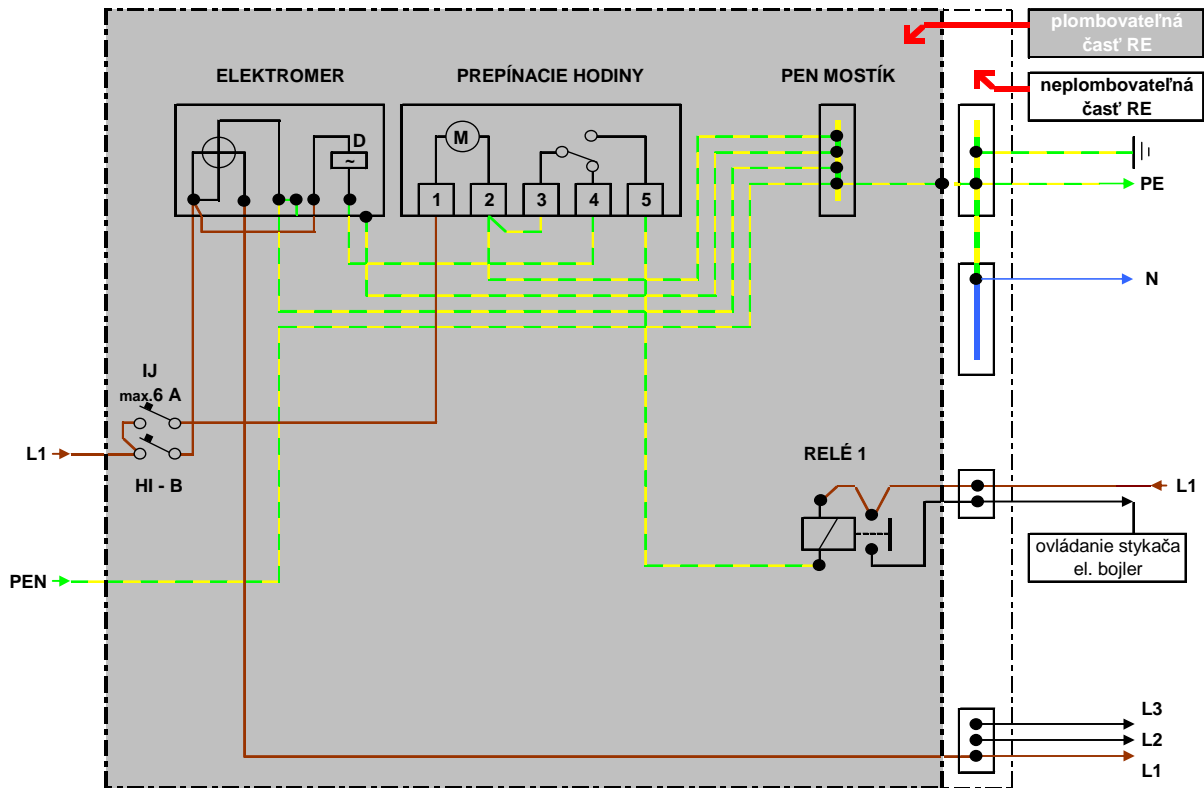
plombovateľná časť RE

neplombovateľná časť RE

ELEKTROMER

PREPÍNACIE HODINY

PEN MOSTÍK

D

~

M

1

2

3

4

5

PE

N

IJ

max.6 A

L1

HI - B

RELÉ 1

L1

ovládanie stykača el. bojler

PEN

L3

L2

L1